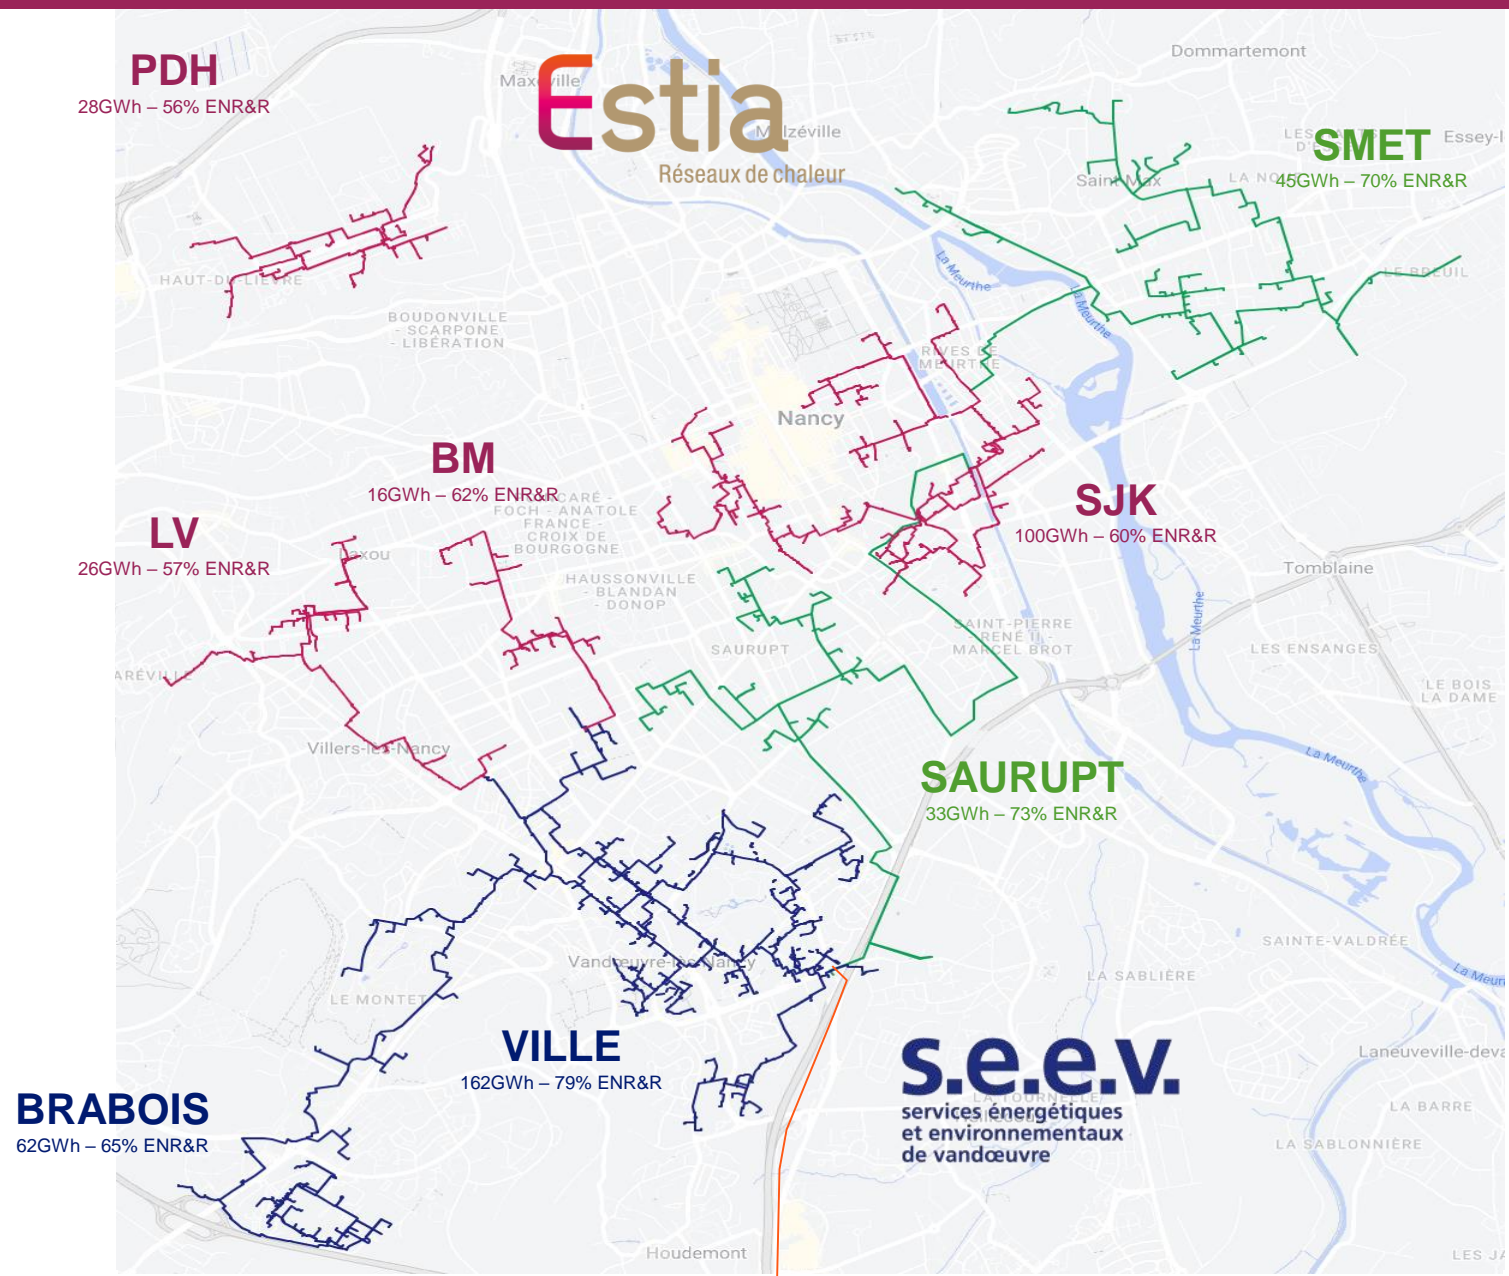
PDH
28GWh – 56% ENR&R

Estia
Réseaux de chaleur

Maxéville
Malzéville
Dommartemont
Saint-Max
Essey-l

SMET
45GWh – 70% ENR&R

HAUT-DU-LIÈVRE
BOUDONVILLE - SCARPONE - LIBÉRATION
LE BREUIL
La Meurthe
RIVES DE MEURTHE
Nancy

BM
16GWh – 62% ENR&R

CARRÉ - FOCH - ANATOLE FRANCE - CROIX DE BOURGOGNE

SJK
100GWh – 60% ENR&R

LV
26GWh – 57% ENR&R

Laxou
HAUSSONVILLE - BLANDAN - DONOP
Tomblaine
SAURUPT
SAINT-PIERRE - RENÉ II - MARCEL BROT
LES ENSANGES
LE BOIS LA DAME
Villers-lès-Nancy

SAURUPT
33GWh – 73% ENR&R

SAINTE-VALDRÉE
Vandœuvre-lès-Nancy
LA SABLIÈRE
LE MONTET

VILLE
162GWh – 79% ENR&R

s.e.e.v.
services énergétiques et environnementaux de vandœuvre

Laneuveville-deva
LA BARRE
LA SABLONNIÈRE

BRABOIS
62GWh – 65% ENR&R

Houdemont
LES JA